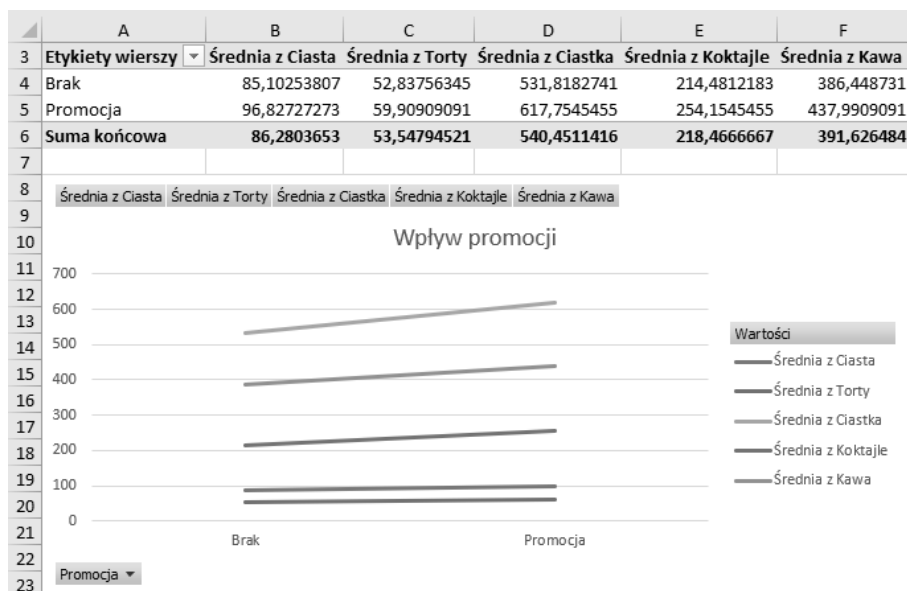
| | A | B | C | D | E | F |
|---|---|---|---|---|---|---|
| 3 | Etykiety wierszy | Średnia z Ciasta | Średnia z Torty | Średnia z Ciastka | Średnia z Koktajle | Średnia z Kawa |
| 4 | Brak | 85,10253807 | 52,83756345 | 531,8182741 | 214,4812183 | 386,448731 |
| 5 | Promocja | 96,82727273 | 59,90909091 | 617,7545455 | 254,1545455 | 437,9909091 |
| 6 | Suma końcowa | 86,2803653 | 53,54794521 | 540,4511416 | 218,4666667 | 391,626484 |
| 7 | | | | | | |

8
9
10
11
12
13
14
15
16
17
18
19
20
21
22
23

Średnia z Ciasta Średnia z Torty Średnia z Ciastka Średnia z Koktajle Średnia z Kawa

Wpływ promocji

700
600
500
400
300
200
100
0

Brak
Promocja

Wartości
Średnia z Ciasta
Średnia z Torty
Średnia z Ciastka
Średnia z Koktajle
Średnia z Kawa

Promocja